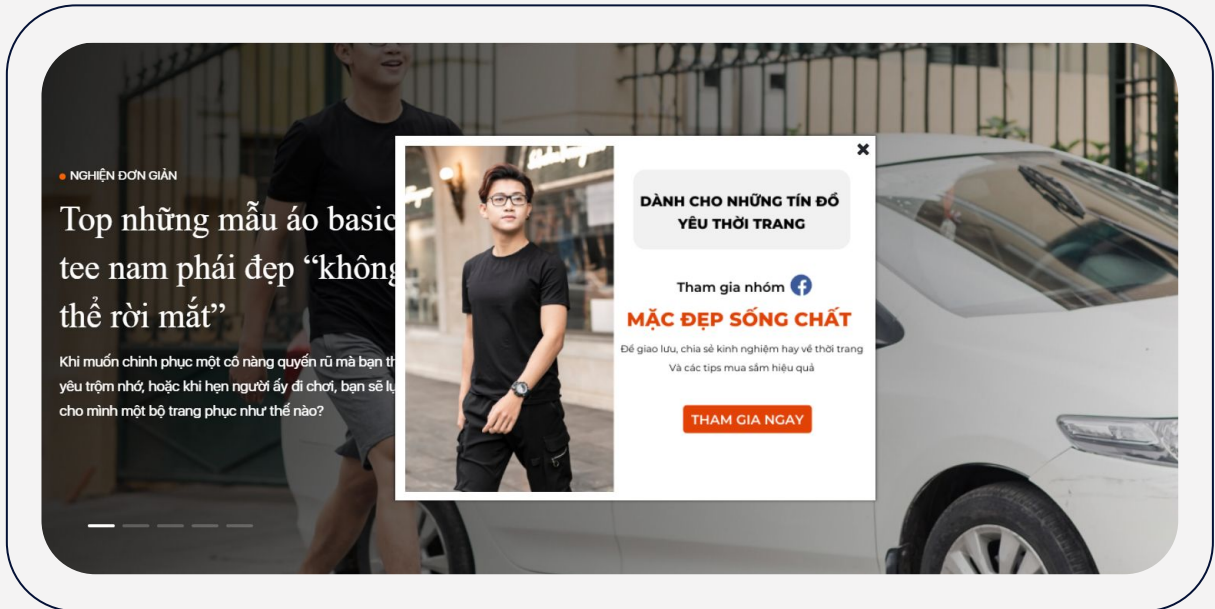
NGHIỆN ĐƠN GIẢN

Top những mẫu áo basic tee nam phái đẹp "không thể rời mắt"

Khi muốn chinh phục một cô nàng quyến rũ mà bạn th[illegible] yêu trộm nhớ, hoặc khi hẹn người ấy đi chơi, bạn sẽ lự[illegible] cho mình một bộ trang phục như thế nào?

×

DÀNH CHO NHỮNG TÍN ĐỒ YÊU THỜI TRANG

Tham gia nhóm

MẶC ĐẸP SỐNG CHẤT

Để giao lưu, chia sẻ kinh nghiệm hay về thời trang
Và các tips mua sắm hiệu quả

THAM GIA NGAY